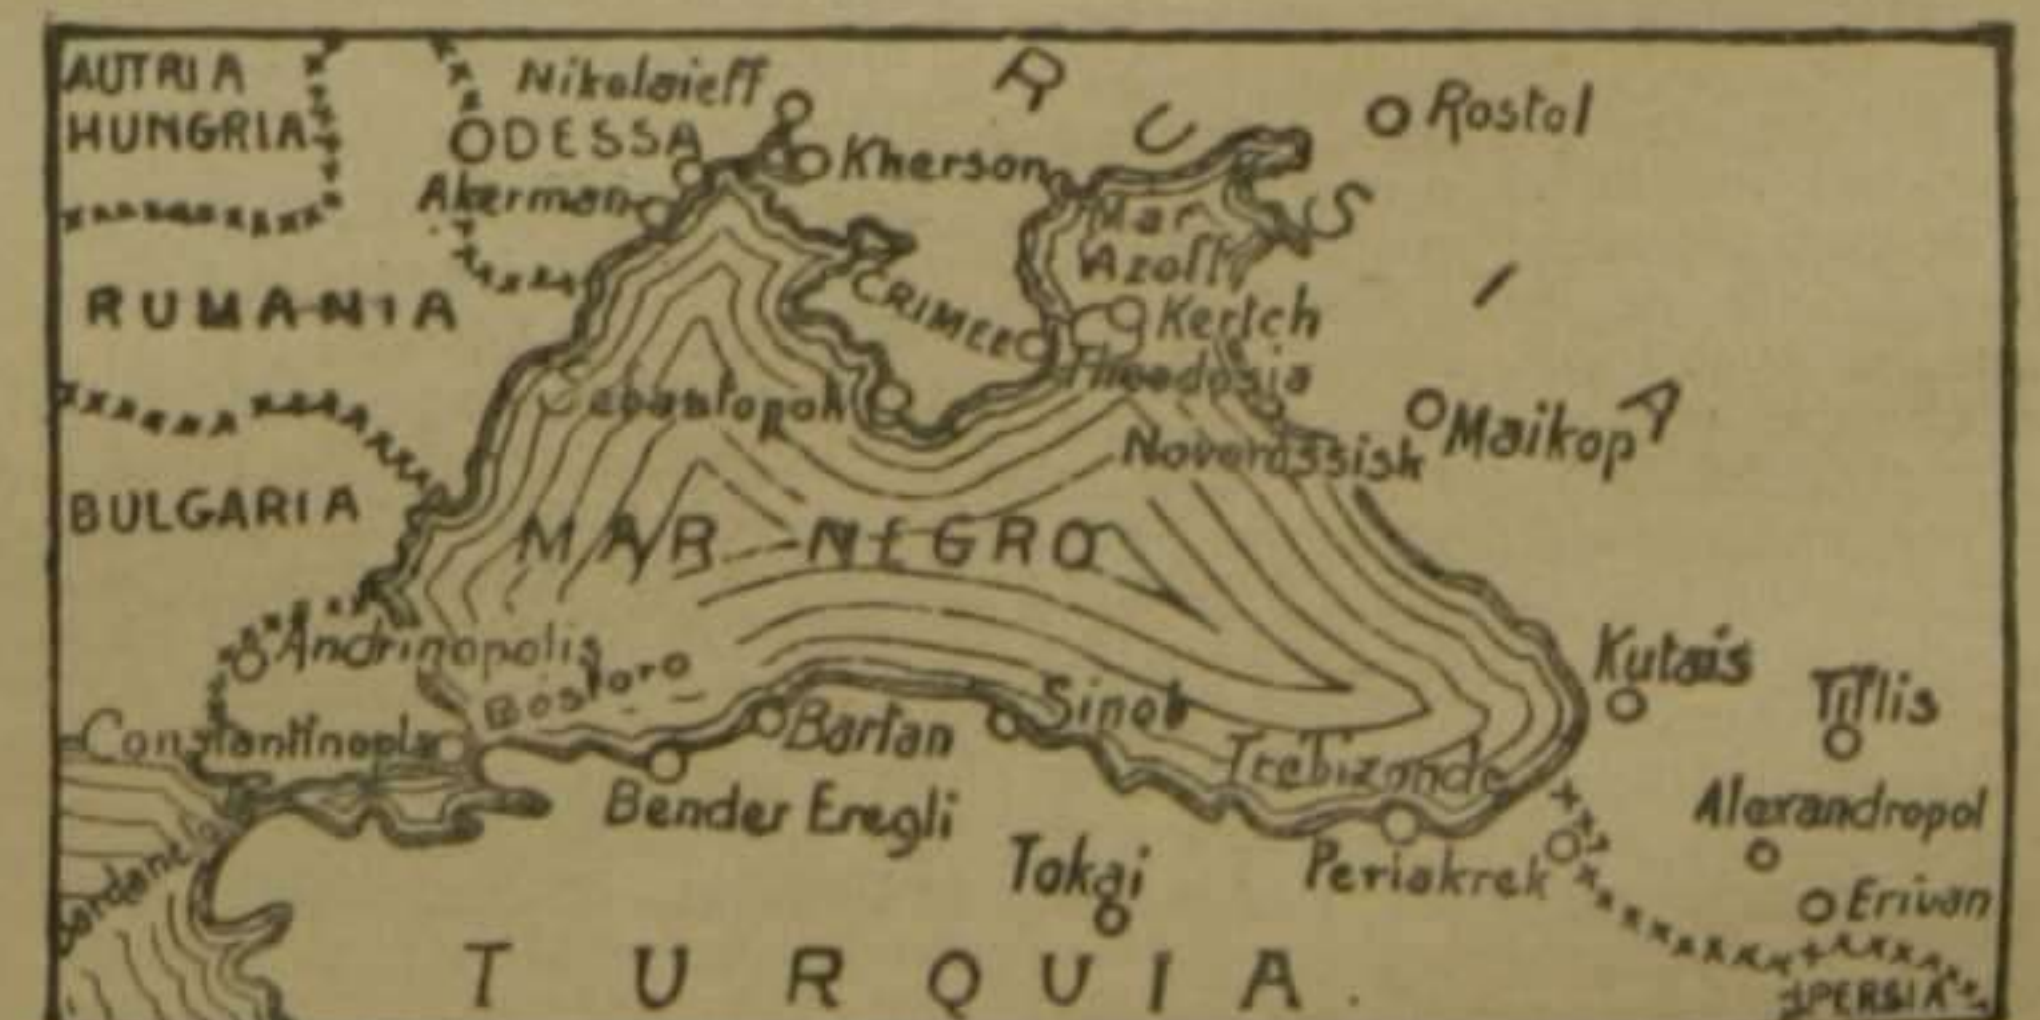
AUTRIA HUNGRIA

Nikolaieff

ODESSA

Kherson

Akerman

R U S I A

Rostol

Mar Azoff

Kertch

RUMANIA

CRIMEE

Theodosia

Sebastopol

Novorossisk

Maikop

BULGARIA

MAR NEGRO

Andrinopolis

Bosforo

Constantinopla

Bartan

Sinob

Bender Eregli

Trebizonde

Kutais

Tiflis

Alexandropol

Takai

Periakrek

Erivan

Dardanelos

T U R Q U I A

PERSIA